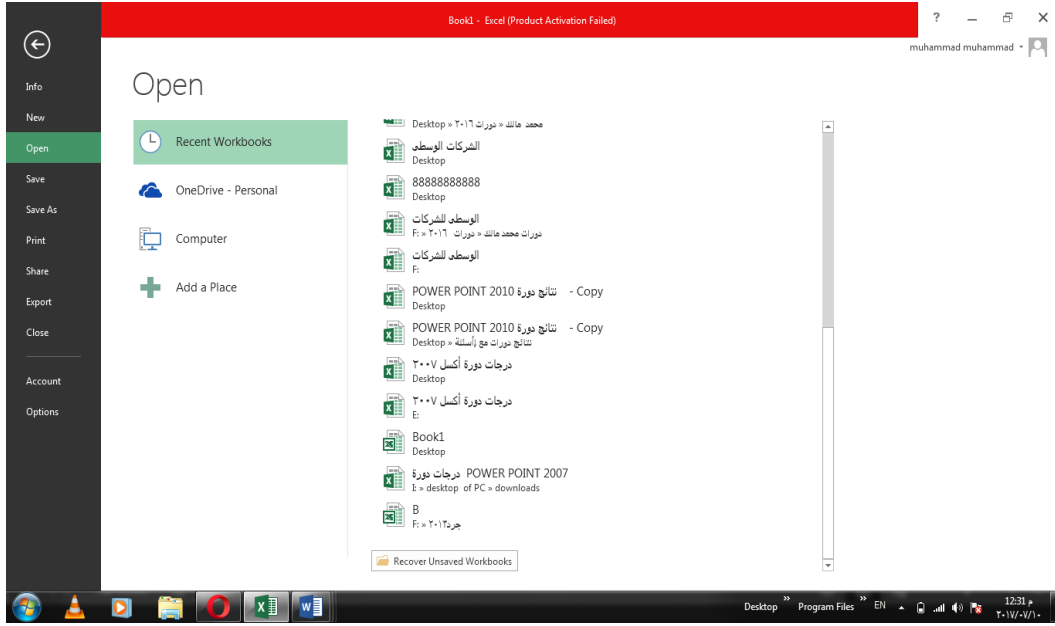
Book1 - Excel (Product Activation Failed)

? — ✕

muhammad muhammad

Info
New
Open
Save
Save As
Print
Share
Export
Close
Account
Options

Open

Recent Workbooks
OneDrive - Personal
Computer
Add a Place

محمد مالك « دورات ٢٠١٦ « Desktop

الشركات الوسطى
Desktop

88888888888
Desktop

الوسطى للشركات
F: « ٢٠١٦ دورات محمد مالك « دورات

الوسطى للشركات
F:

POWER POINT 2010 نتائج دورة - Copy
Desktop

POWER POINT 2010 نتائج دورة - Copy
Desktop « نتائج دورات مع أسئلة

درجات دورة أكسل ٢٠٠٧
Desktop

درجات دورة أكسل ٢٠٠٧
E:

Book1
Desktop

POWER POINT 2007 درجات دورة
I: » desktop of PC » downloads

B
F: » جرد٢٠١٢

Recover Unsaved Workbooks

Desktop » Program Files » EN 12:31 م ٢٠١٧/٠٧/١٠